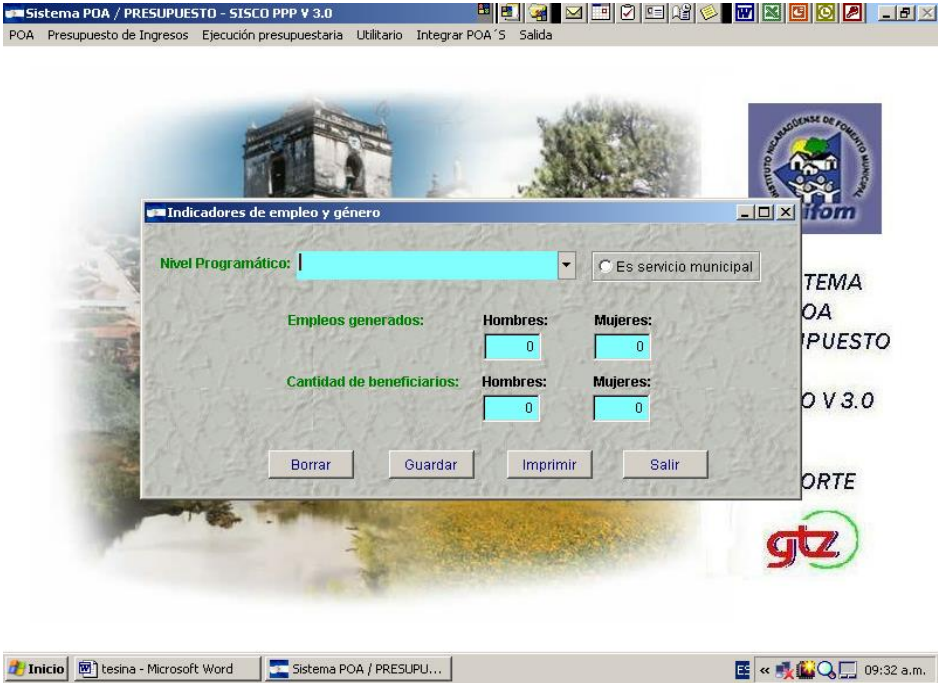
Sistema POA / PRESUPUESTO - SISCO PPP V 3.0

POA Presupuesto de Ingresos Ejecución presupuestaria Utilitario Integrar POA´S Salida

INSTITUTO NICARAGÜENSE DE FOMENTO MUNICIPAL
ifom

TEMA
OA
PUESTO

O V 3.0

ORTE

gtz

Indicadores de empleo y género

Nivel Programático:

Es servicio municipal

Empleos generados:
Hombres:
0
Mujeres:
0

Cantidad de beneficiarios:
Hombres:
0
Mujeres:
0

Borrar Guardar Imprimir Salir

Inicio tesina - Microsoft Word Sistema POA / PRESUPU... ES 09:32 a.m.